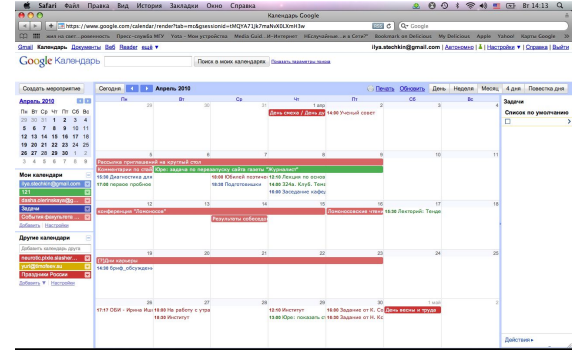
Safari Файл Правка Вид История Закладки Окно Справка
Календарь Google
Вт 14:13
https://www.google.com/calendar/render?tab=mc&gsessionid=tMQYA71jk7maNxXOLXmV3w
Google
Gmail Календарь Документы Веб Reader ещё ▼
ilya.stechkin@gmail.com | Автономно | Настройки ▼ | Справка | Выйти
Google Календарь
Поиск в моих календарях
Показать параметры поиска
Создать мероприятие
Сегодня Апрель 2010
Печать Обновить День Неделя Месяц 4 дня Повестка дня
Апрель 2010
Пн Вт Ср Чт Пт Сб Вс
29 30 31 1 2 3 4
5 6 7 8 9 10 11
12 13 14 15 16 17 18
19 20 21 22 23 24 25
26 27 28 29 30 1 2
3 4 5 6 7 8 9
Мои календари
ilya.stechkin@gmail.com
121
dasha.ctemnova@g...
Задачи
События факультета
Добавить ▼ Настройки
Другие календари
Добавить календарь друга
neurotic.pluto.slasher...
pub@inchar.ru
Праздники России
Добавить ▼ Настройки
Пн Вт Ср Чт Пт Сб Вс
29 30 31 1 апр 2 3 4
День смеха / День ду...
14:00 Ученый совет
5 6 7 8 9 10 11
Рассылка приглашений на круглый стол
Комментарии по статье
Юрс: задача по перезапуску сайта газеты "Журналист"
15:30 Диагностика для...
17:00 первое пробное...
10:00 Юбилей полити...
10:30 Подготовкыш...
12:10 Лекция по экзам...
14:00 324а. Клуб. Тем...
15:00 Заседание кафед...
12 13 14 15 16 17 18
конференция "Ломоносов"
Ломоносовские чтения
16:30 Лекторий: Тенде...
Результаты собеседо...
19 20 21 22 23 24 25
[?]Дни карьеры
14:30 Бриф_обсуждени...
26 27 28 29 30 1 мая 2
17:17 ОБИ - Ирина Ю...
16:00 На работу с утра
18:30 Институт
18:30 Институт
12:10 Институт
16:00 Юрс: показать ст...
16:00 Задание от К. Се...
18:30 Задание от К. Се...
День весны и труда
Задачи
Список по умолчанию
Действия ▸